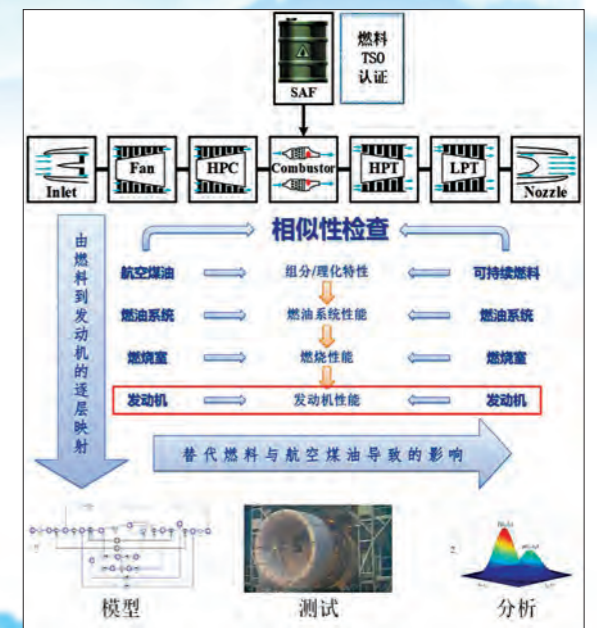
SAF

燃料
TSO
认证

Inlet

Fan

HPC

Combustor

HPT

LPT

Nozzle

由燃料到发动机的逐层映射

相似性检查

航空煤油 组分/理化特性 可持续燃料

燃油系统 燃油系统性能 燃油系统

燃烧室 燃烧性能 燃烧室

发动机 发动机性能 发动机

替代燃料与航空煤油导致的影响

模型

测试

分析